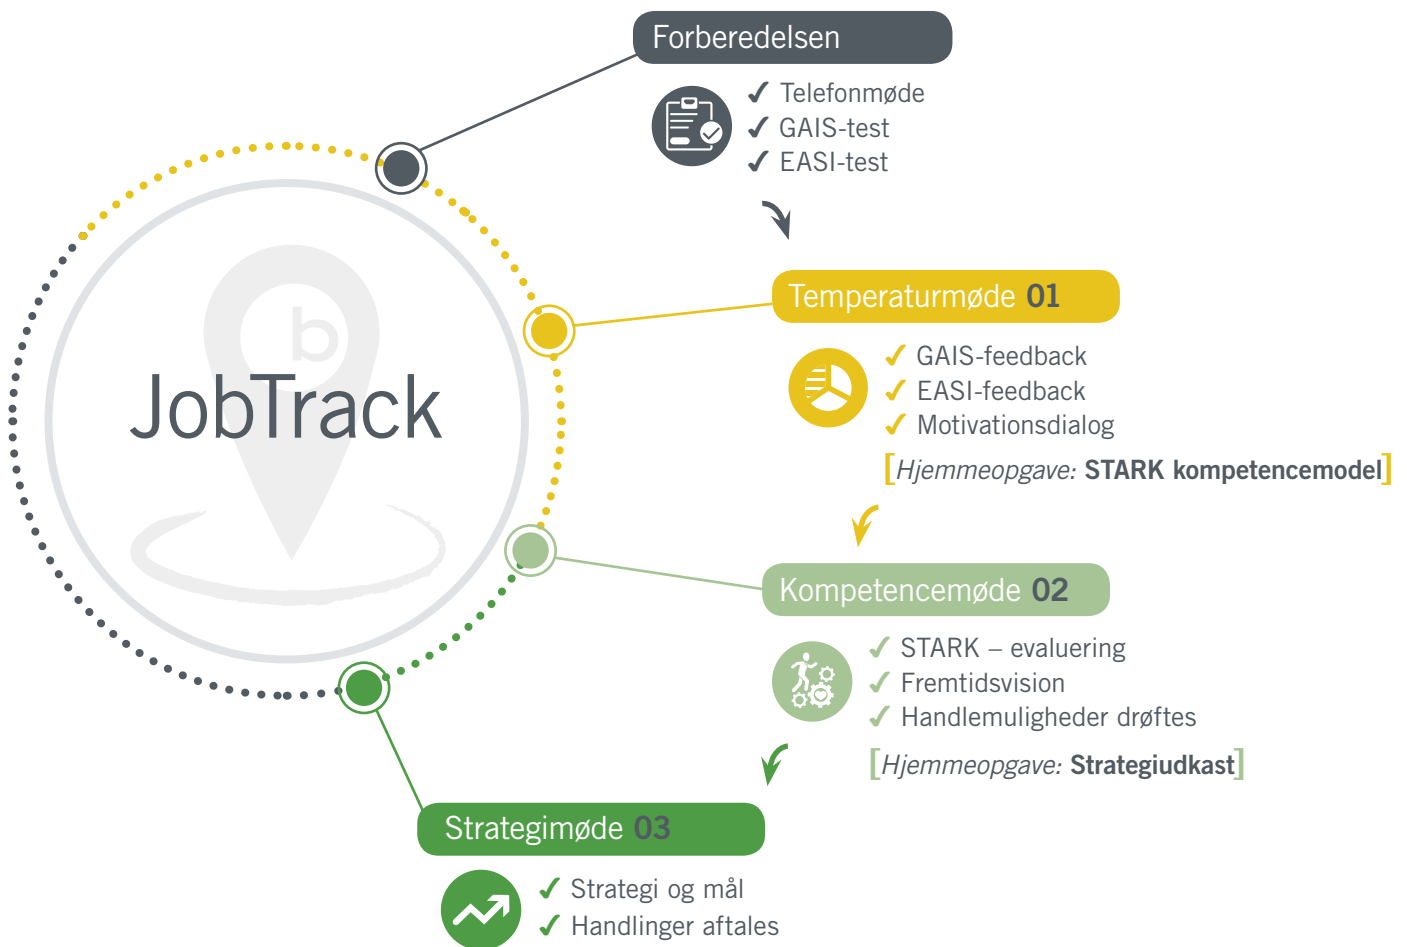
JobTrack

Forberedelsen
✓ Telefonmøde
✓ GAIS-test
✓ EASI-test

Temperaturmøde 01
✓ GAIS-feedback
✓ EASI-feedback
✓ Motivationsdialog
[Hjemmeopgave: STARK kompetencemodel]

Kompetencemøde 02
✓ STARK – evaluering
✓ Fremtidsvision
✓ Handlemuligheder drøftes
[Hjemmeopgave: Strategiudkast]

Strategimøde 03
✓ Strategi og mål
✓ Handlinger aftales